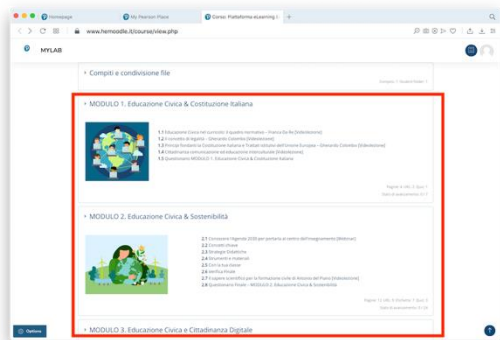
Homepage
My Pearson Place
Corso: Piattaforma eLearning
www.hemoodle.it/course/view.php

MYLAB

Compiti e condivisione file

MODULO 1. Educazione Civica & Costituzione Italiana

1.1 Educazione Civica nel curricolo: il quadro normativo - Franco De Re [Videolezione]
1.2 Il concetto di legalità - Gherardo Colombo [Videolezione]
1.3 Principi fondanti la Costituzione Italiana e Trattati istitutivi dell'Unione Europea - Gherardo Colombo [Videolezione]
1.4 Cittadinanza comunitaria ed educazione interculturale [Videolezione]
1.5 Questionario MODULO 1. Educazione Civica & Costituzione Italiana

MODULO 2. Educazione Civica & Sostenibilità

2.1 Conoscere l'Agenda 2030 per portarla al centro dell'insegnamento [Webinar]
2.2 Concetti chiave
2.3 Strategie Didattiche
2.4 Strumenti e materiali
2.5 Crea la tua classe
2.6 Verifica finale
2.7 Supporto scientifico per la formazione civile di Antonio del Piano [Videolezione]
2.8 Questionario Finale - MODULO 2. Educazione Civica & Sostenibilità

MODULO 3. Educazione Civica e Cittadinanza Digitale

Options